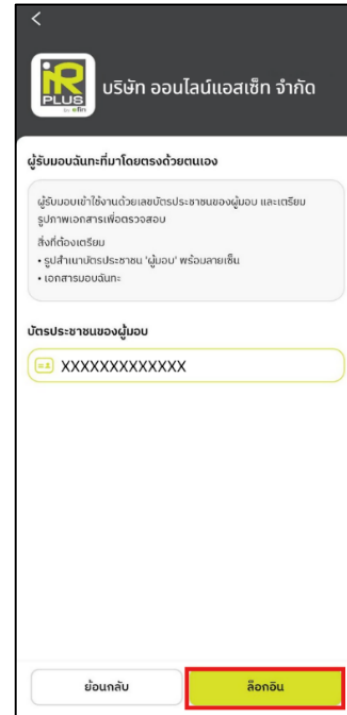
<

iR PLUS by

บริษัท ออนไลน์แอสเซ็ท จำกัด

ผู้รับมอบฉันทะที่มาโดยตรงด้วยตนเอง

ผู้รับมอบเข้าใช้งานด้วยเลขบัตรประชาชนของผู้มอบ และเตรียมรูปภาพเอกสารเพื่อตรวจสอบ

สิ่งที่ต้องเตรียม

• รูปสำเนาบัตรประชาชน 'ผู้มอบ' พร้อมลายเซ็น

• เอกสารมอบฉันทะ

บัตรประชาชนของผู้มอบ

XXXXXXXXXXXXX

ย้อนกลับ

ล็อกอิน